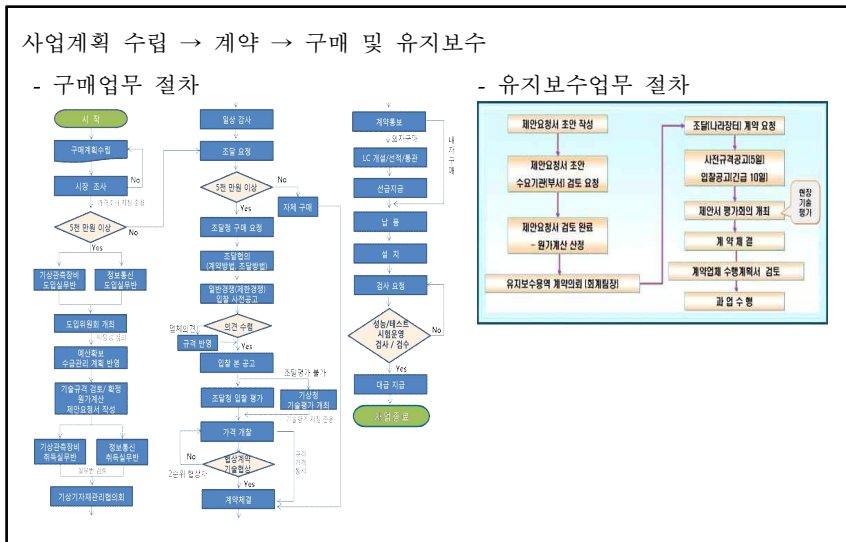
사업계획 수립 → 계약 → 구매 및 유지보수

- 구매업무 절차

시 작

구매계획수립

시장 조사

No

5천 만원 이상

No

Yes

기상관측장비 도입실무반

정보통신 도입실무반

도입위원회 개최

예산확보 수급관리 계획 반영

기술규격 검토/확정 원가계산 제안요청서 작성

기상관측장비 취득실무반

정보통신 취득실무반

기상기자재관리협의회

일상 감사

조달 요청

5천 만원 이상

No

Yes

자체 구매

조달청 구매 요청

조달협의 (계약방법, 조달방법)

일반경쟁(제한경쟁) 입찰 사전공고

의견 수렴

규격 반영

Yes

입찰 본 공고

조달청 입찰 평가

기상청 기술평가 개최

가격 개찰

No

협상계약 기술협상

Yes

계약체결

계약통보

LC 개설/선적/통관

선급지급

납 품

설 치

검사 요청

성능/테스트 시험운영 검사 / 검수

No

Yes

대금 지급

사업종료

- 유지보수업무 절차

제안요청서 초안 작성

제안요청서 초안 수요기관(부서) 검토 요청

제안요청서 검토 완료 - 원가계산 산정

유지보수용역 계약의뢰 (회계팀장)

조달(나라장터) 계약 요청

사전규격공고(5일) 입찰공고(긴급 10일)

제안서 평가회의 개최

현장 기술 평가

계 약 체 결

계약업체 수행계획서 검토

과 업 수 행